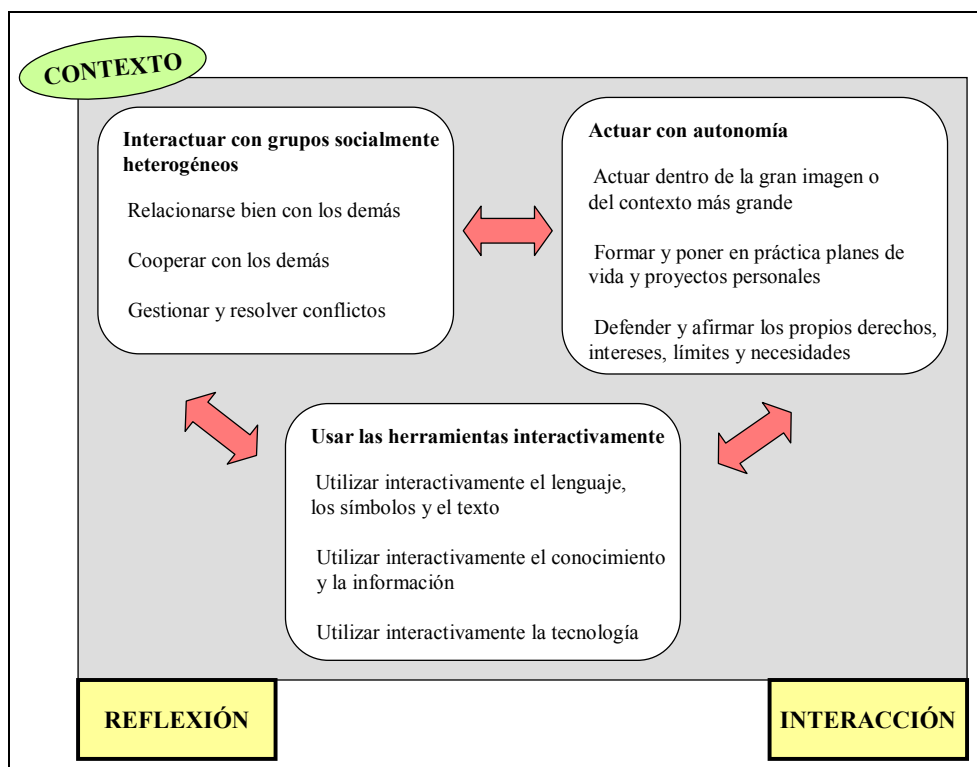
CONTEXTO

Interactuar con grupos socialmente heterogéneos

Relacionarse bien con los demás

Cooperar con los demás

Gestionar y resolver conflictos

Actuar con autonomía

Actuar dentro de la gran imagen o del contexto más grande

Formar y poner en práctica planes de vida y proyectos personales

Defender y afirmar los propios derechos, intereses, límites y necesidades

Usar las herramientas interactivamente

Utilizar interactivamente el lenguaje, los símbolos y el texto

Utilizar interactivamente el conocimiento y la información

Utilizar interactivamente la tecnología

REFLEXIÓN

INTERACCIÓN